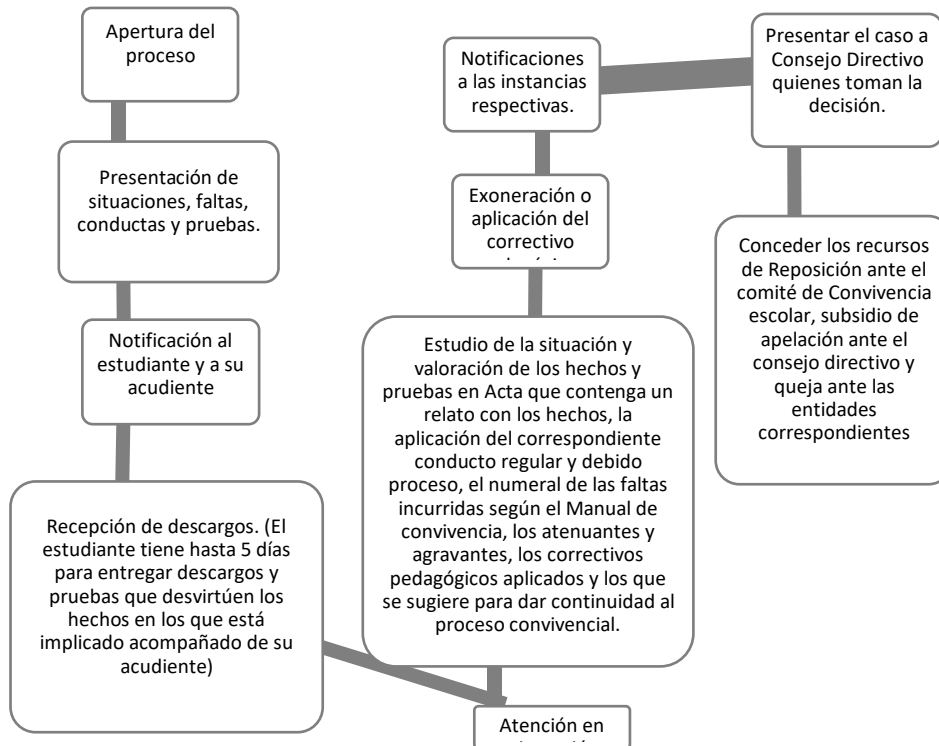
Apertura del proceso

Presentación de situaciones, faltas, conductas y pruebas.

Notificación al estudiante y a su acudiente

Recepción de descargos. (El estudiante tiene hasta 5 días para entregar descargos y pruebas que desvirtúen los hechos en los que está implicado acompañado de su acudiente)

Atención en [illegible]

Estudio de la situación y valoración de los hechos y pruebas en Acta que contenga un relato con los hechos, la aplicación del correspondiente conducto regular y debido proceso, el numeral de las faltas incurridas según el Manual de convivencia, los atenuantes y agravantes, los correctivos pedagógicos aplicados y los que se sugiere para dar continuidad al proceso convivencial.

Exoneración o aplicación del correctivo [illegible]

Notificaciones a las instancias respectivas.

Presentar el caso a Consejo Directivo quienes toman la decisión.

Conceder los recursos de Reposición ante el comité de Convivencia escolar, subsidio de apelación ante el consejo directivo y queja ante las entidades correspondientes